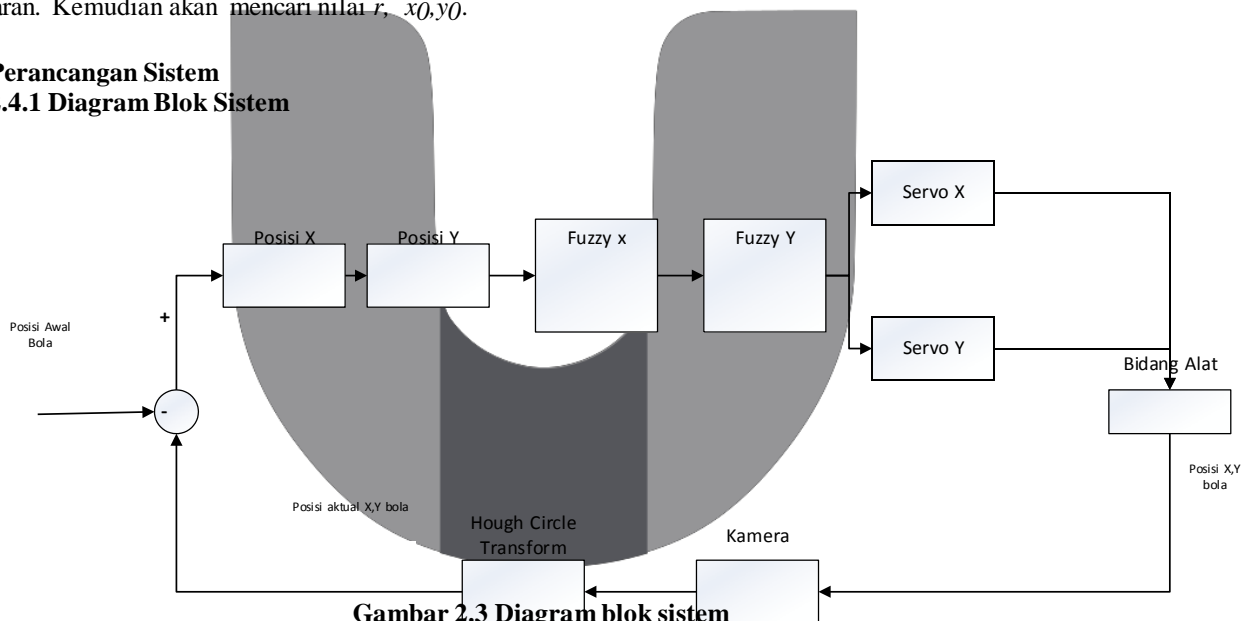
aran. Kemudian akan mencari nilai $r$, $x_0, y_0$.

Perancangan Sistem
.4.1 Diagram Blok Sistem

Posisi X

Posisi Y

Fuzzy x

Fuzzy Y

Servo X

Servo Y

Posisi Awal Bola

+

-

Bidang Alat

Posisi X,Y bola

Posisi aktual X,Y bola

Hough Circle Transform

Kamera

Gambar 2.3 Diagram blok sistem